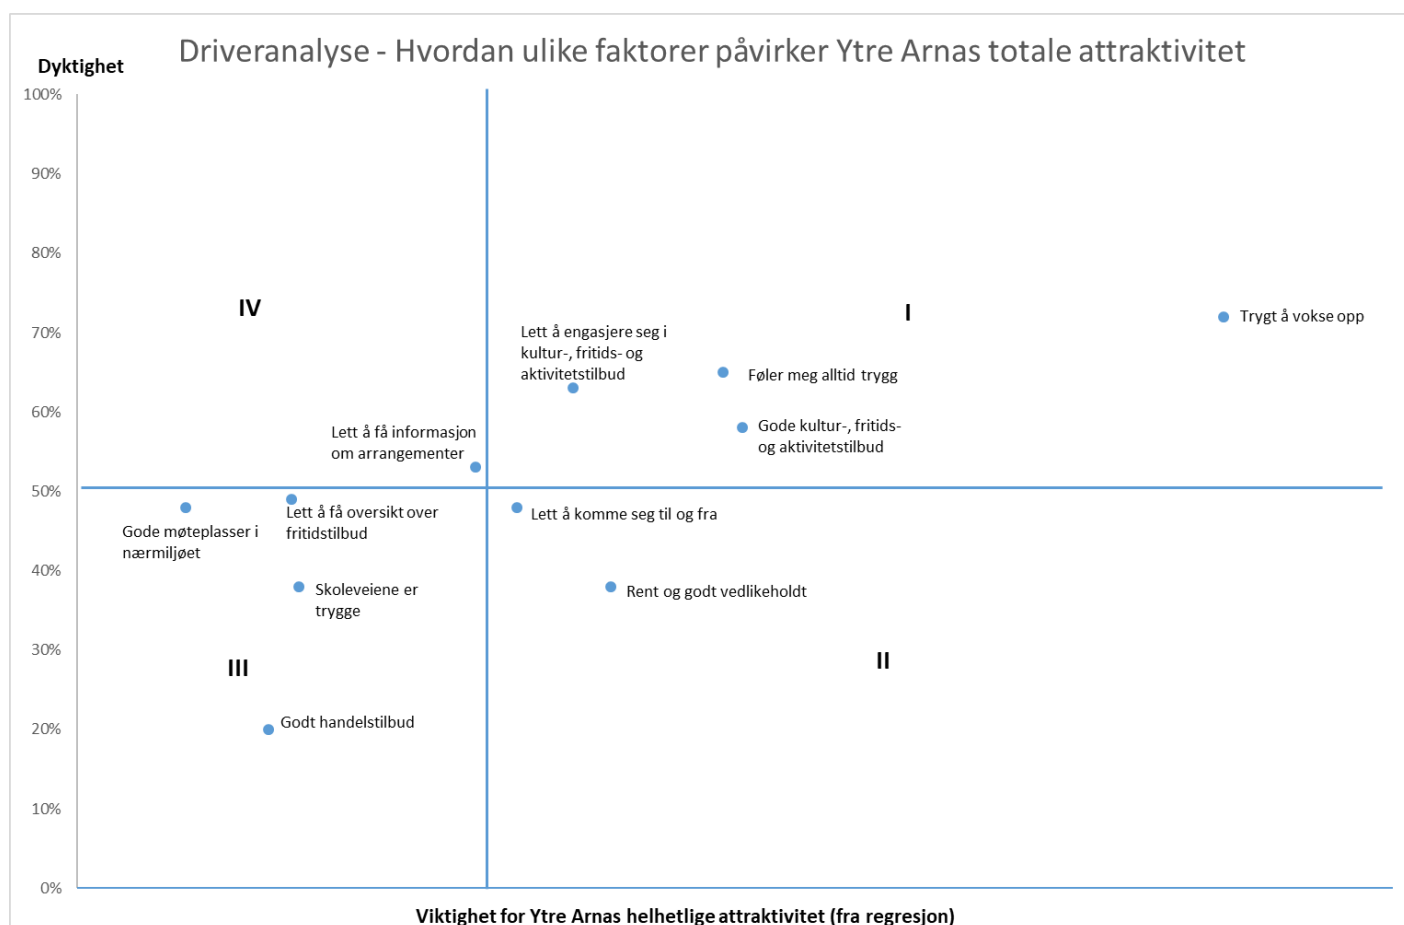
Driveranalyse - Hvordan ulike faktorer påvirker Ytre Arnas totale attraktivitet

Dyktighet

100%
90%
80%
70%
60%
50%
40%
30%
20%
10%
0%

IV

I

III

II

Trygt å vokse opp

Lett å engasjere seg i kultur-, fritids- og aktivitetstilbud

Føler meg alltid trygg

Gode kultur-, fritids- og aktivitetstilbud

Lett å få informasjon om arrangementer

Gode møteplasser i nærmiljøet

Lett å få oversikt over fritidstilbud

Lett å komme seg til og fra

Skoleveiene er trygge

Rent og godt vedlikeholdt

Godt handelstilbud

Viktighet for Ytre Arnas helhetlige attraktivitet (fra regresjon)